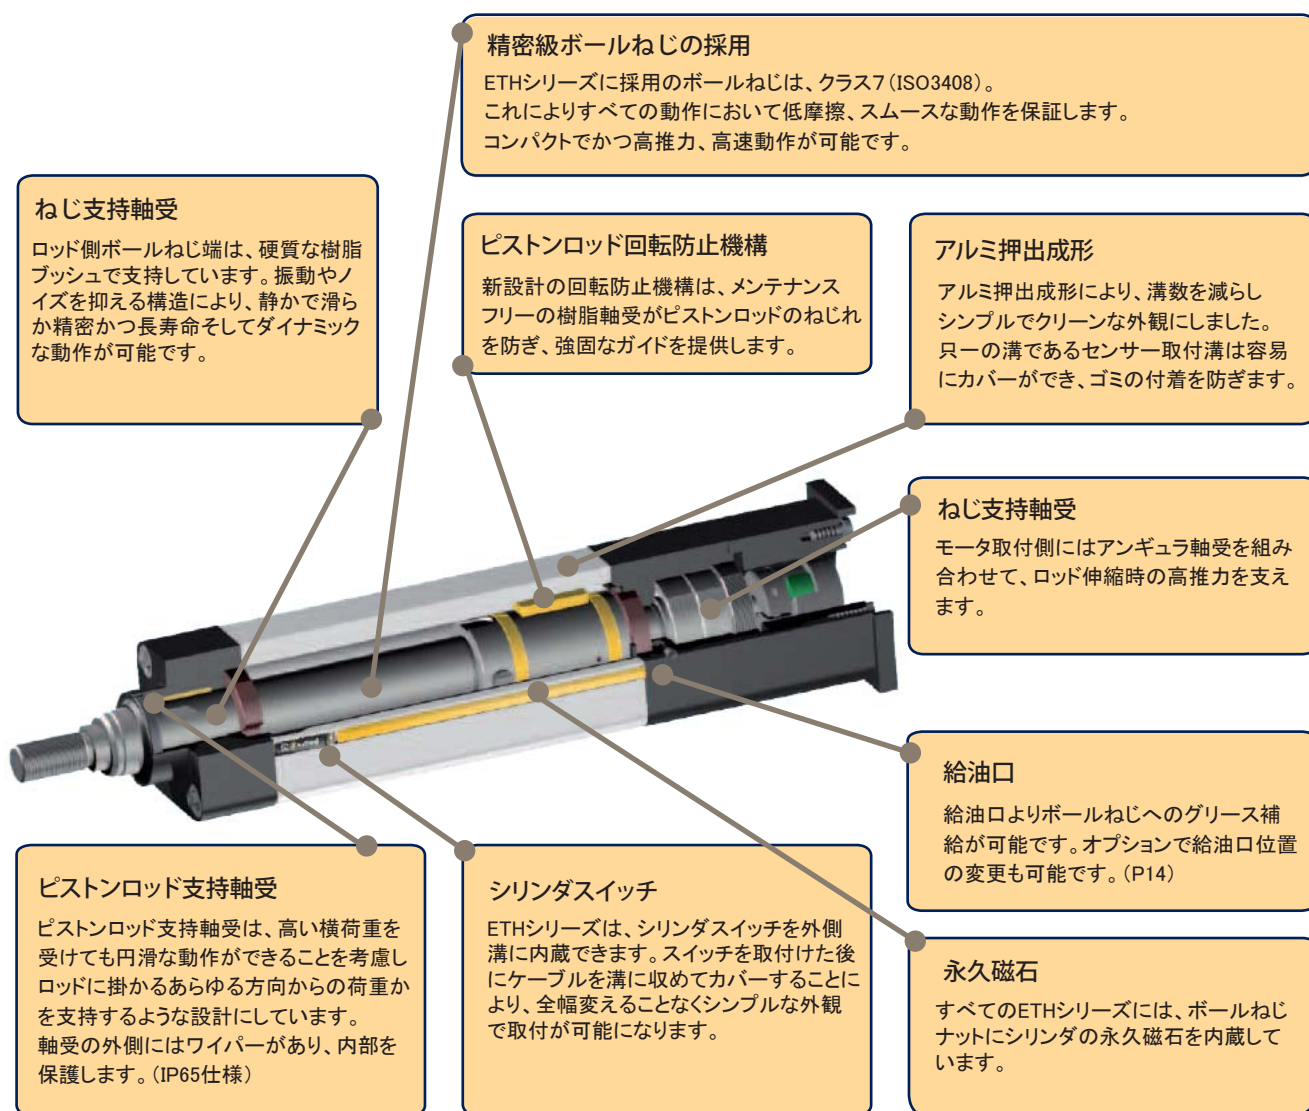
精密級ボールねじの採用

ETHシリーズに採用のボールねじは、クラス7（ISO3408）。
これによりすべての動作において低摩擦、スムースな動作を保証します。
コンパクトでかつ高推力、高速動作が可能です。

ねじ支持軸受

ロッド側ボールねじ端は、硬質な樹脂ブッシュで支持しています。振動やノイズを抑える構造により、静かで滑らか精密かつ長寿命そしてダイナミックな動作が可能です。

ピストンロッド回転防止機構

新設計の回転防止機構は、メンテナンスフリーの樹脂軸受がピストンロッドのねじれを防ぎ、強固なガイドを提供します。

アルミ押出成形

アルミ押出成形により、溝数を減らしシンプルでクリーンな外観にしました。只一の溝であるセンサー取付溝は容易にカバーができ、ゴミの付着を防ぎます。

ねじ支持軸受

モータ取付側にはアンギュラ軸受を組み合わせて、ロッド伸縮時の高推力を支えます。

給油口

給油口よりボールねじへのグリース補給が可能です。オプションで給油口位置の変更も可能です。（P14）

ピストンロッド支持軸受

ピストンロッド支持軸受は、高い横荷重を受けても円滑な動作ができることを考慮しロッドに掛かるあらゆる方向からの荷重かを支持するような設計にしています。
軸受の外側にはワイパーがあり、内部を保護します。（IP65仕様）

シリンダスイッチ

ETHシリーズは、シリンダスイッチを外側溝に内蔵できます。スイッチを取付けた後にケーブルを溝に収めてカバーすることにより、全幅変えることなくシンプルな外観で取付が可能になります。

永久磁石

すべてのETHシリーズには、ボールねじナットにシリンダの永久磁石を内蔵しています。